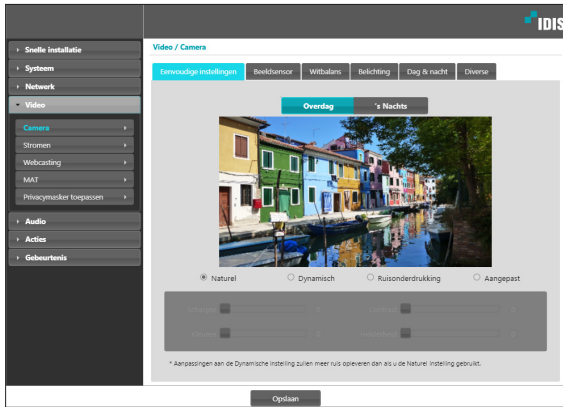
IDIS

Snelle installatie
Systeem
Netwerk
Video
Camera
Stromen
Webcasting
MAT
Privacymasker toepassen
Audio
Acties
Gebeurtenis

Video / Camera

Eenvoudige instellingen | Beeldsensor | Witbalans | Belichting | Dag & nacht | Diverse

Overdag | 's Nachts

Naturel | Dynamisch | Ruisonderdrukking | Aangepast

* Aanpassingen aan de Dynamische instelling zullen meer ruis opleveren dan als u de Naturel instelling gebruikt.

Opslaan